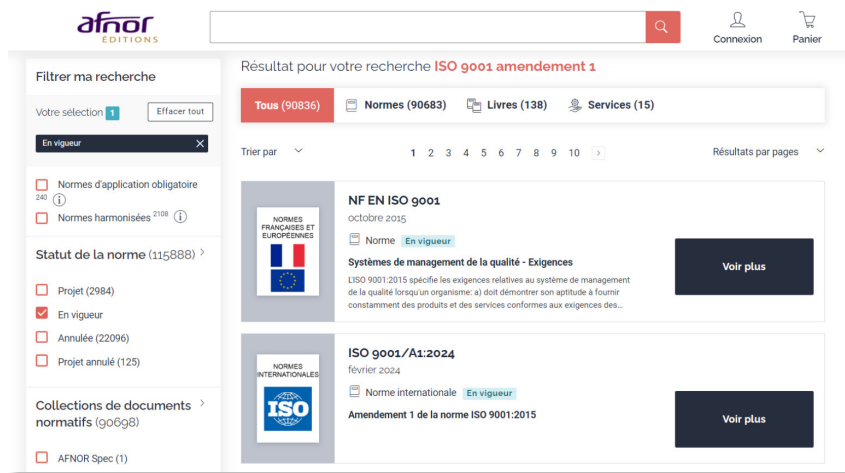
afnor
ÉDITIONS

Connexion
Panier

Filtrer ma recherche

Votre sélection 1
Effacer tout

En vigueur ✕

Normes d'application obligatoire 240 ⓘ
Normes harmonisées 2108 ⓘ

Statut de la norme (115888) ›

Projet (2984)
En vigueur
Annulée (22096)
Projet annulé (125)

Collections de documents normatifs (90698) ›

AFNOR Spec (1)

Résultat pour votre recherche ISO 9001 amendement 1

Tous (90836)
Normes (90683)
Livres (138)
Services (15)

Trier par
1 2 3 4 5 6 7 8 9 10 ›
Résultats par pages

NORMES FRANÇAISES ET EUROPÉENNES

NF EN ISO 9001
octobre 2015
Norme En vigueur
Systèmes de management de la qualité - Exigences
L'ISO 9001:2015 spécifie les exigences relatives au système de management de la qualité lorsqu'un organisme: a) doit démontrer son aptitude à fournir constamment des produits et des services conformes aux exigences des...
Voir plus

NORMES INTERNATIONALES
ISO

ISO 9001/A1:2024
février 2024
Norme internationale En vigueur
Amendement 1 de la norme ISO 9001:2015
Voir plus